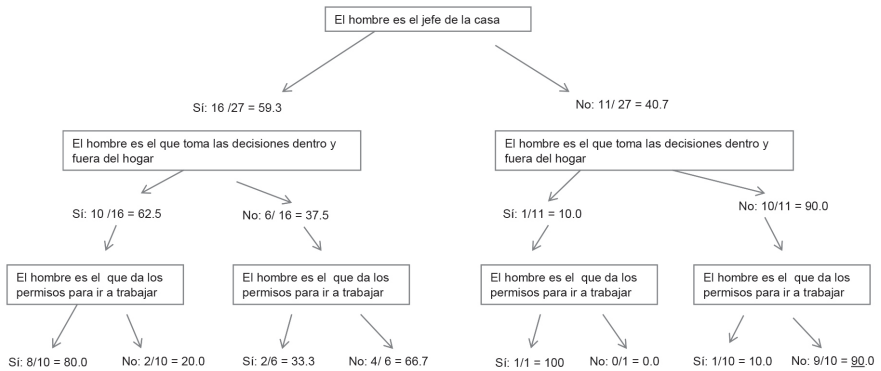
El hombre es el jefe de la casa

Sí: 16 /27 = 59.3

No: 11/ 27 = 40.7

El hombre es el que toma las decisiones dentro y fuera del hogar

Sí: 10 /16 = 62.5

No: 6/ 16 = 37.5

El hombre es el que da los permisos para ir a trabajar

Sí: 8/10 = 80.0

No: 2/10 = 20.0

El hombre es el que da los permisos para ir a trabajar

Sí: 2/6 = 33.3

No: 4/ 6 = 66.7

El hombre es el que toma las decisiones dentro y fuera del hogar

Sí: 1/11 = 10.0

No: 10/11 = 90.0

El hombre es el que da los permisos para ir a trabajar

Sí: 1/1 = 100

No: 0/1 = 0.0

El hombre es el que da los permisos para ir a trabajar

Sí: 1/10 = 10.0

No: 9/10 = 90.0